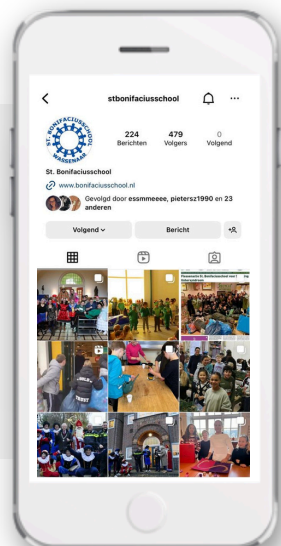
stbonifaciusschool

ST. BONIFACIUSSCHOOL WASSENAAR

224 Berichten

479 Volgers

0 Volgend

St. Bonifaciusschool

www.bonifaciusschool.nl

Gevolgd door essmmeeee, pietersz1990 en 23 anderen

Volgend

Bericht

Vrouwenstraat St. Bonifaciusschool deel 1 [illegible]